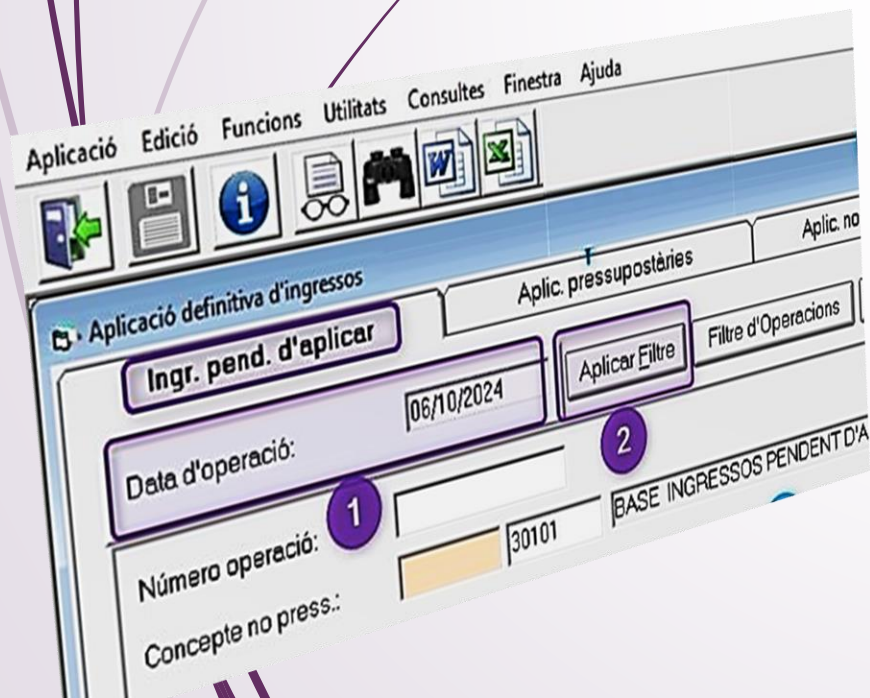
Aplicació Edició Funcions Utilitats Consultes Finestra Ajuda

Aplicació definitiva d'ingressos

Aplic. pressupostàries

Aplic. no

Ingr. pend. d'aplicar

Aplicar Filtre

Filtre d'Operacions

06/10/2024

Data d'operació:

2

1

BASE INGRESSOS PENDENT D'A

Número operació:

30101

Concepte no press.: